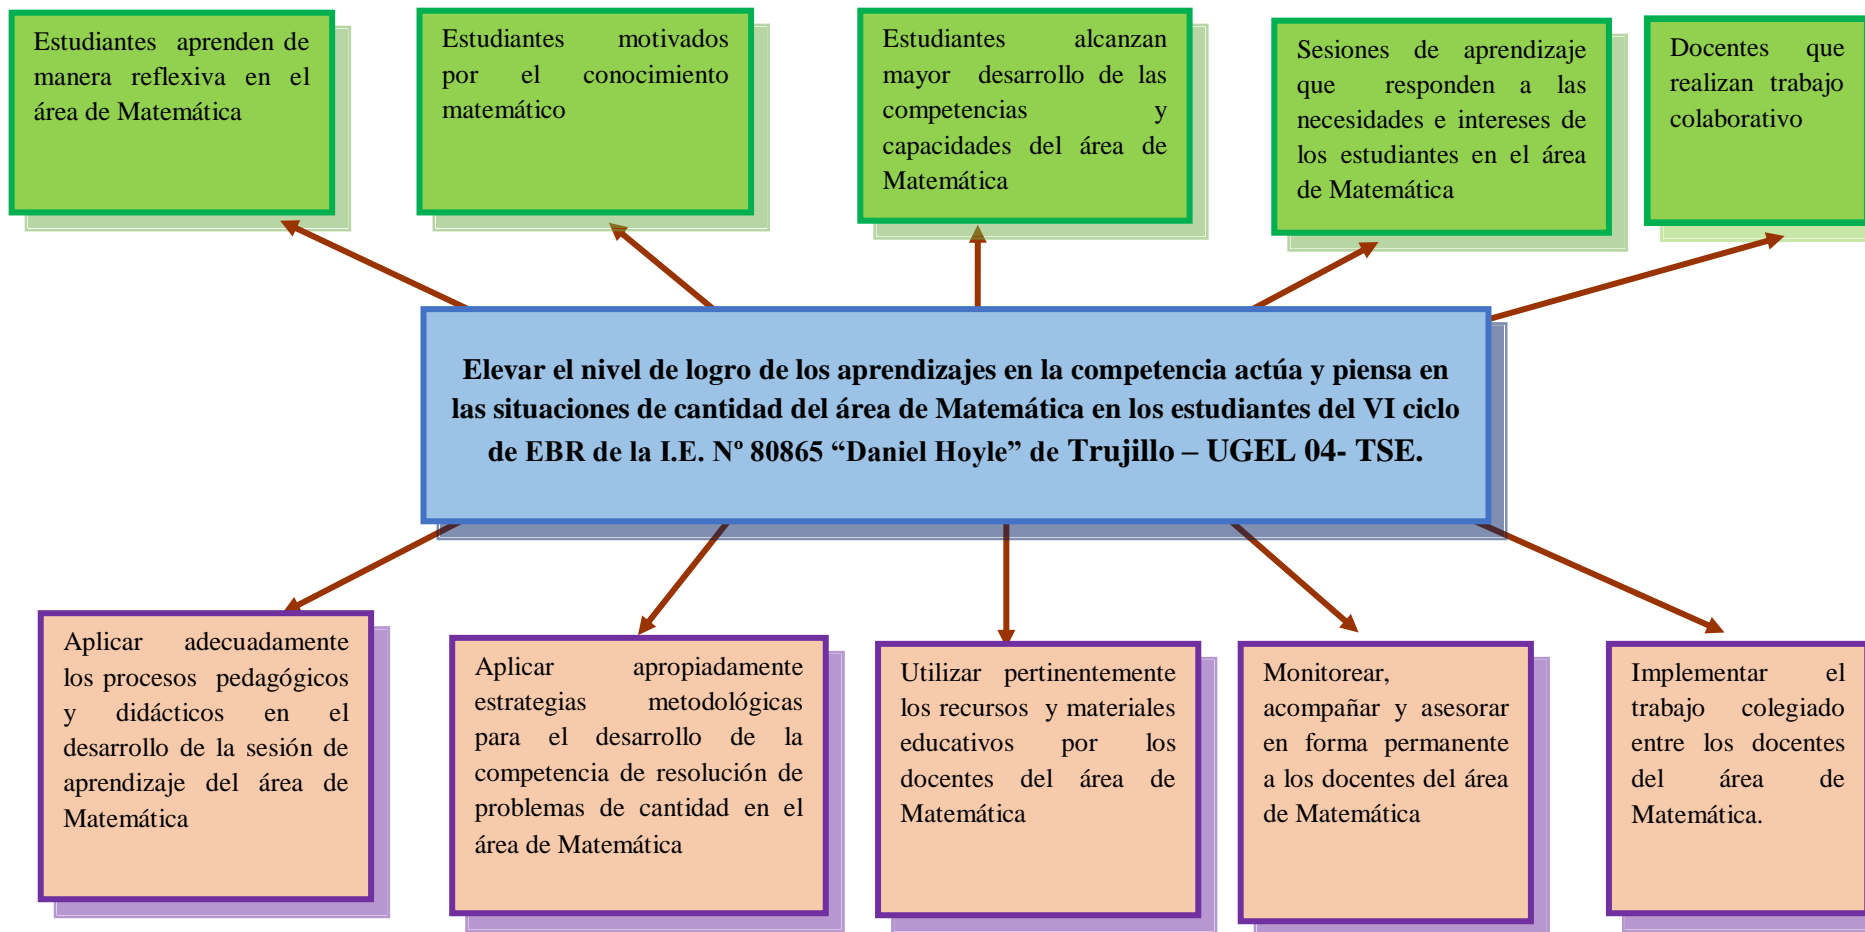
Estudiantes aprenden de manera reflexiva en el área de Matemática

Estudiantes motivados por el conocimiento matemático

Estudiantes alcanzan mayor desarrollo de las competencias y capacidades del área de Matemática

Sesiones de aprendizaje que responden a las necesidades e intereses de los estudiantes en el área de Matemática

Docentes que realizan trabajo colaborativo

**Elevar el nivel de logro de los aprendizajes en la competencia actúa y piensa en las situaciones de cantidad del área de Matemática en los estudiantes del VI ciclo de EBR de la I.E. Nº 80865 “Daniel Hoyle” de Trujillo – UGEL 04- TSE.**

Aplicar adecuadamente los procesos pedagógicos y didácticos en el desarrollo de la sesión de aprendizaje del área de Matemática

Aplicar apropiadamente estrategias metodológicas para el desarrollo de la competencia de resolución de problemas de cantidad en el área de Matemática

Utilizar pertinentemente los recursos y materiales educativos por los docentes del área de Matemática

Monitorear, acompañar y asesorar en forma permanente a los docentes del área de Matemática

Implementar el trabajo colegiado entre los docentes del área de Matemática.